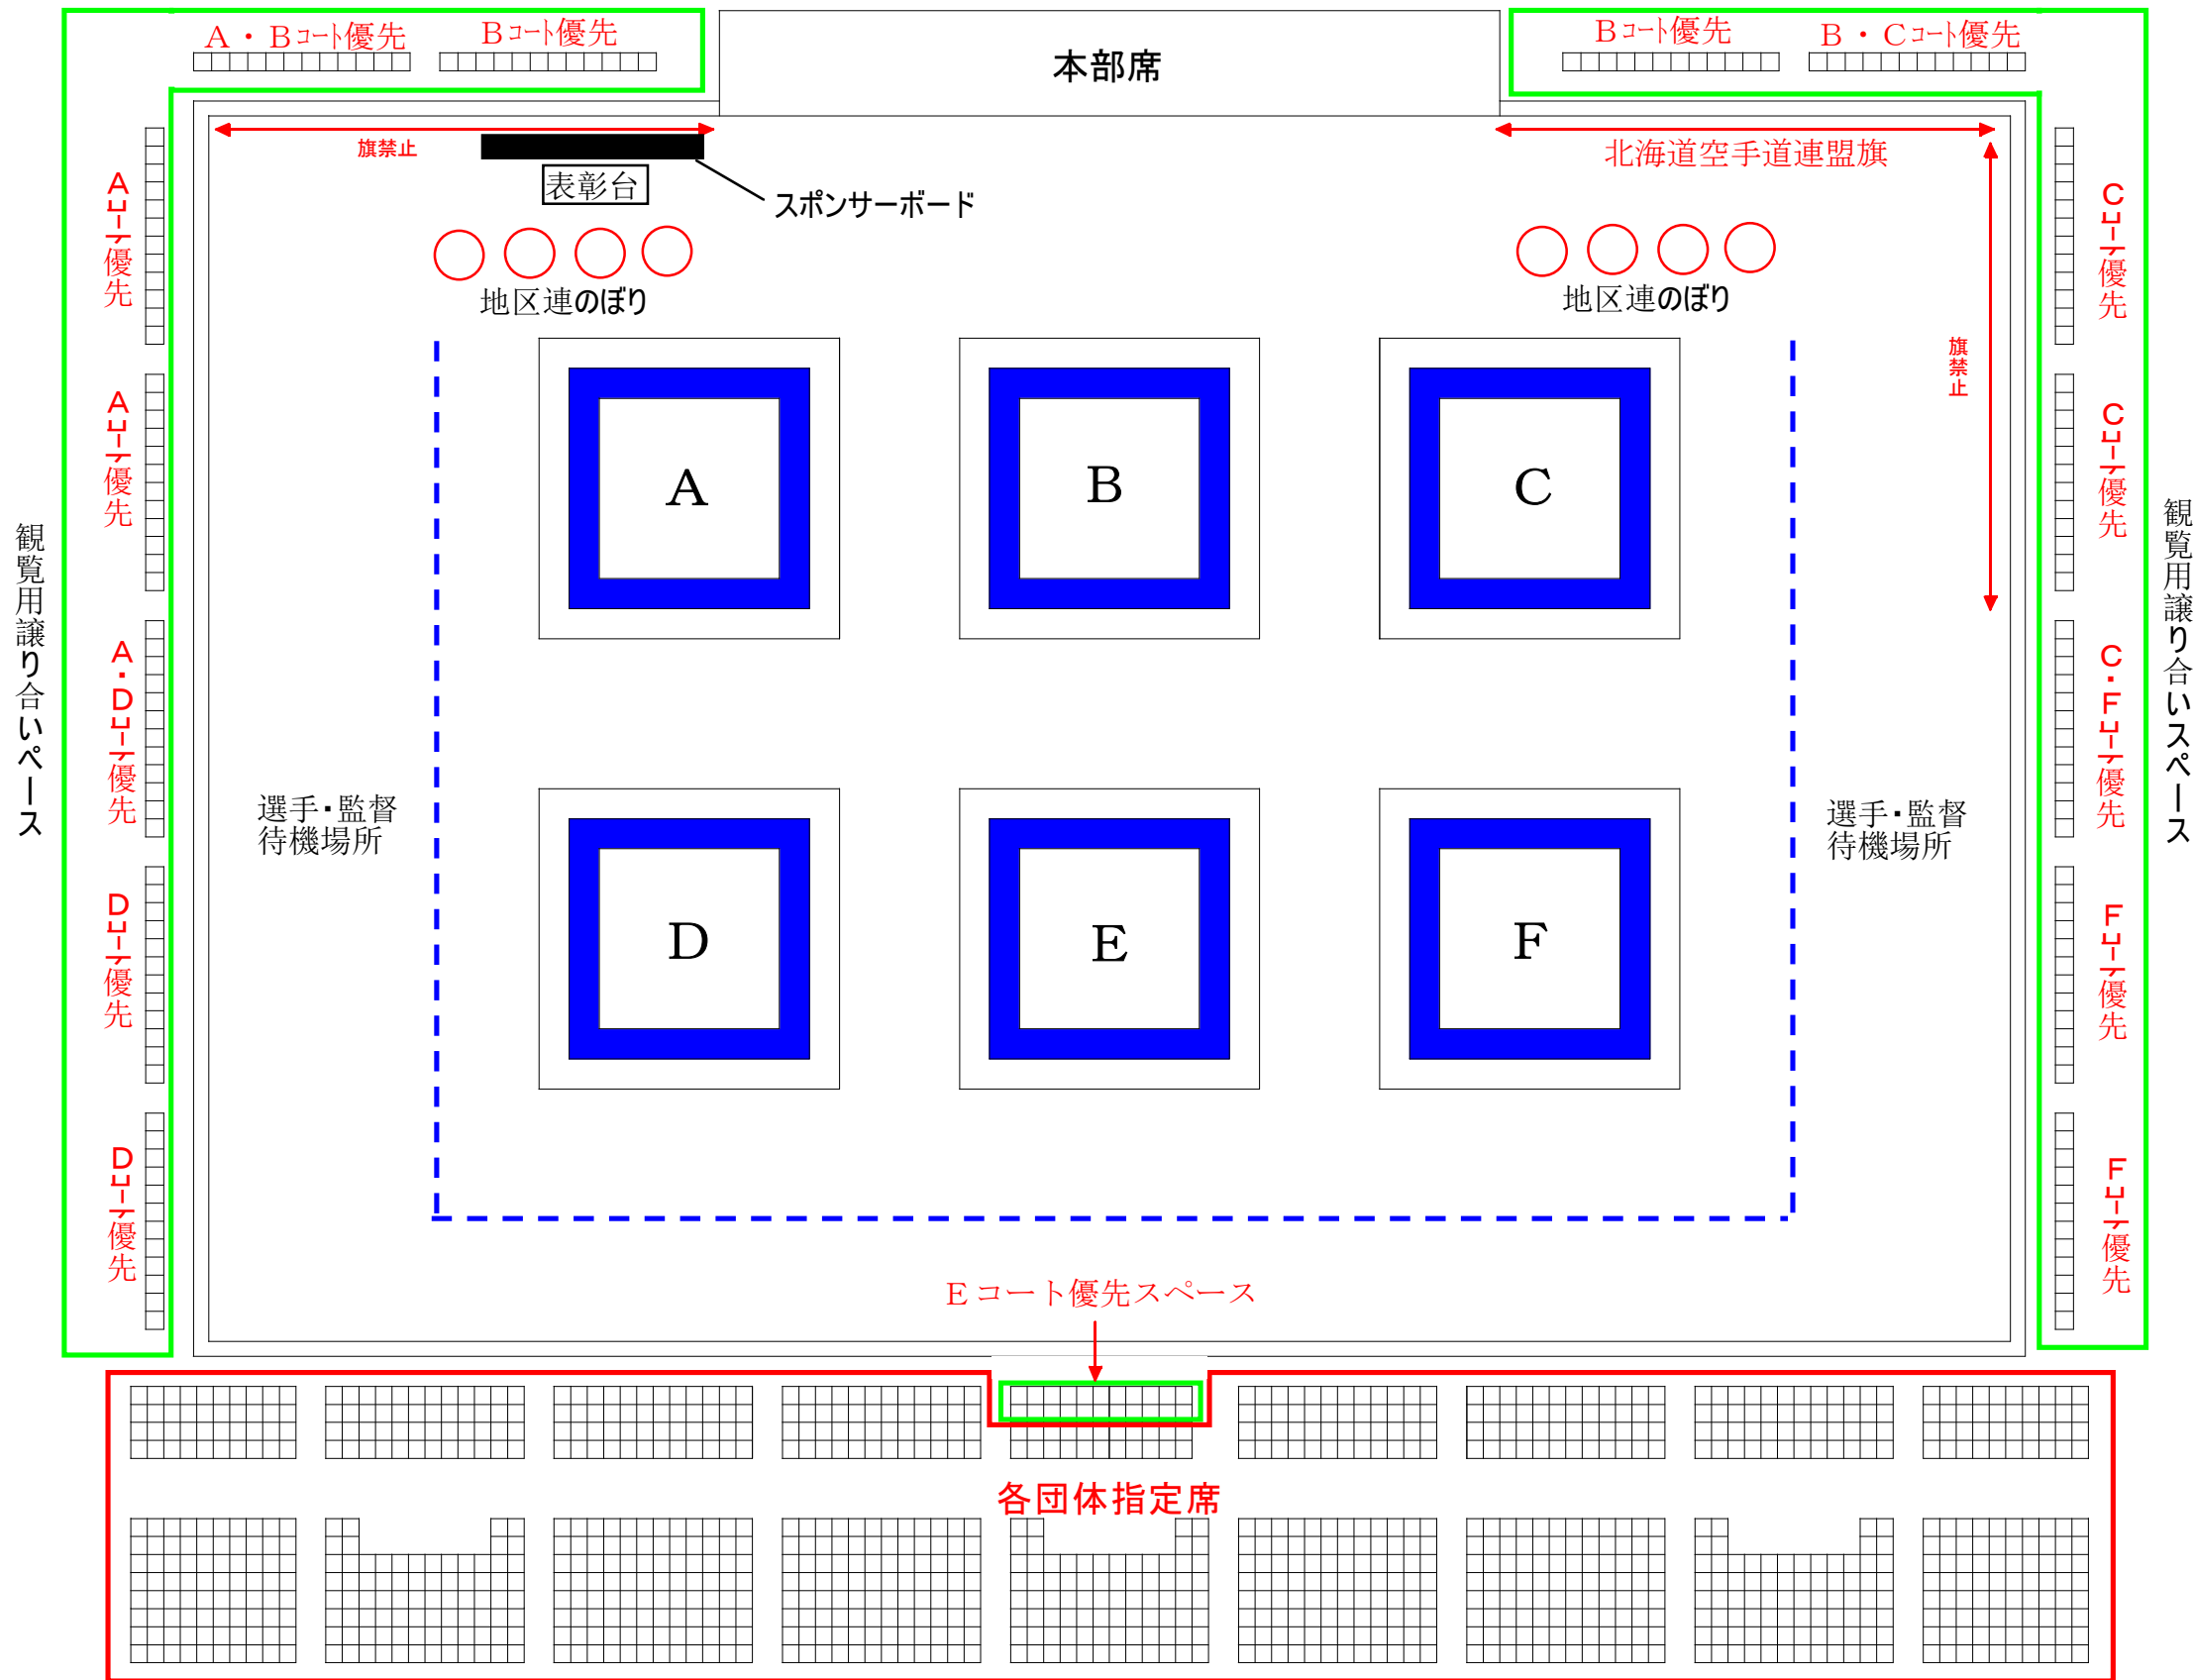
A・Bコート優先　Bコート優先

本部席

Bコート優先　B・Cコート優先

旗禁止

表彰台

スポンサーボード

北海道空手道連盟旗

地区連のぼり

地区連のぼり

旗禁止

Aコート優先

Aコート優先

A・Dコート優先

Dコート優先

Dコート優先

Cコート優先

Cコート優先

C・Fコート優先

Fコート優先

Fコート優先

観覧用譲り合いスペース

観覧用譲り合いスペース

A

B

C

D

E

F

選手・監督待機場所

選手・監督待機場所

Eコート優先スペース

各団体指定席